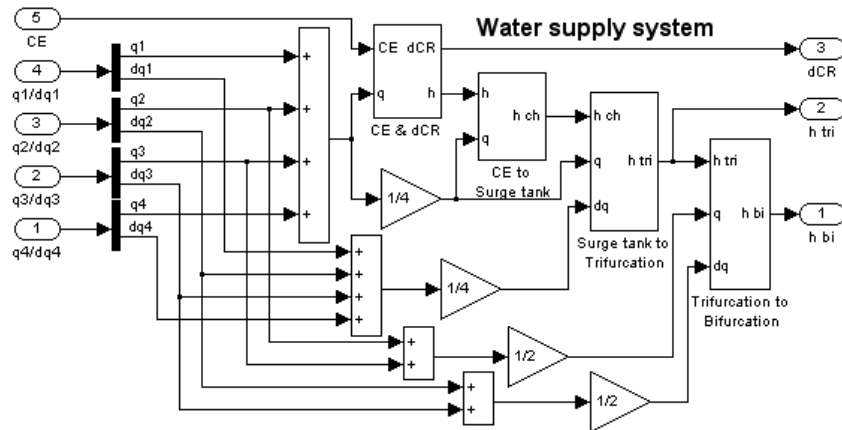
Water supply system

5
CE

4
q1/dq1

3
q2/dq2

2
q3/dq3

1
q4/dq4

q1
dq1
q2
dq2
q3
dq3
q4
dq4

+
+
+
+

CE dCR
q h
CE & dCR

1/4

h
q h ch
CE to Surge tank

+
+
+
+

1/4

h ch
q h tri
dq
Surge tank to Trifurcation

+
+

1/2

+
+

1/2

h tri
q h bi
dq
Trifurcation to Bifurcation

3
dCR

2
h tri

1
h bi